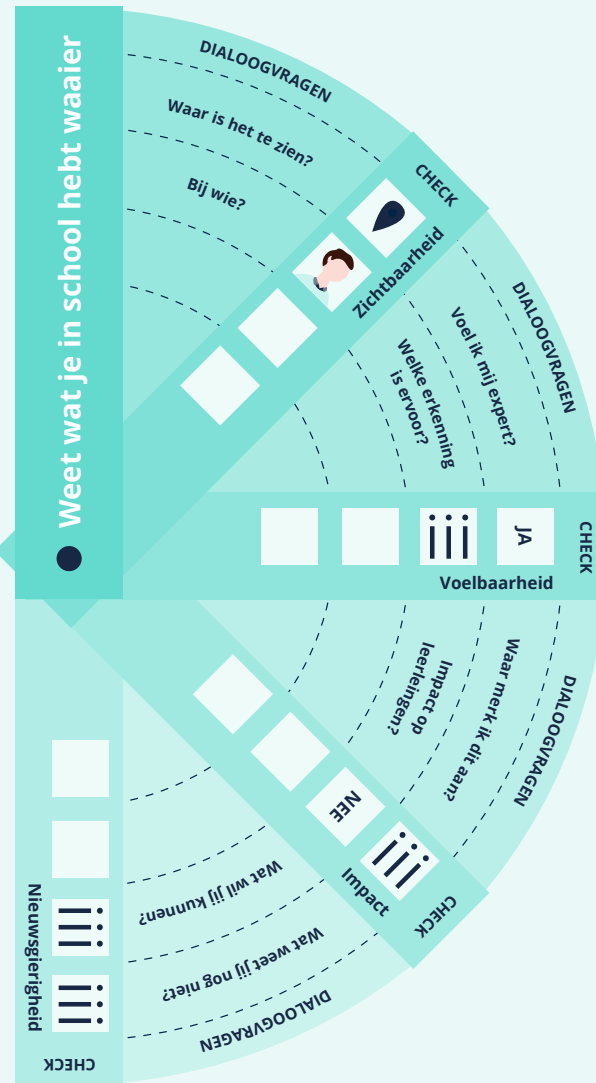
Weet wat je in school hebt waaier

DIALOOGVRAGEN
Waar is het te zien?
Bij wie?
CHECK
Zichtbaarheid

DIALOOGVRAGEN
Voel ik mij expert?
Welke erkenning is ervoor?
CHECK
JA
Voelbaarheid

DIALOOGVRAGEN
Waar merk ik dit aan?
Impact op leerlingen?
CHECK
NEE
Impact

DIALOOGVRAGEN
Wat weet jij nog niet?
Wat wil jij kunnen?
CHECK
Nieuwsgierigheid